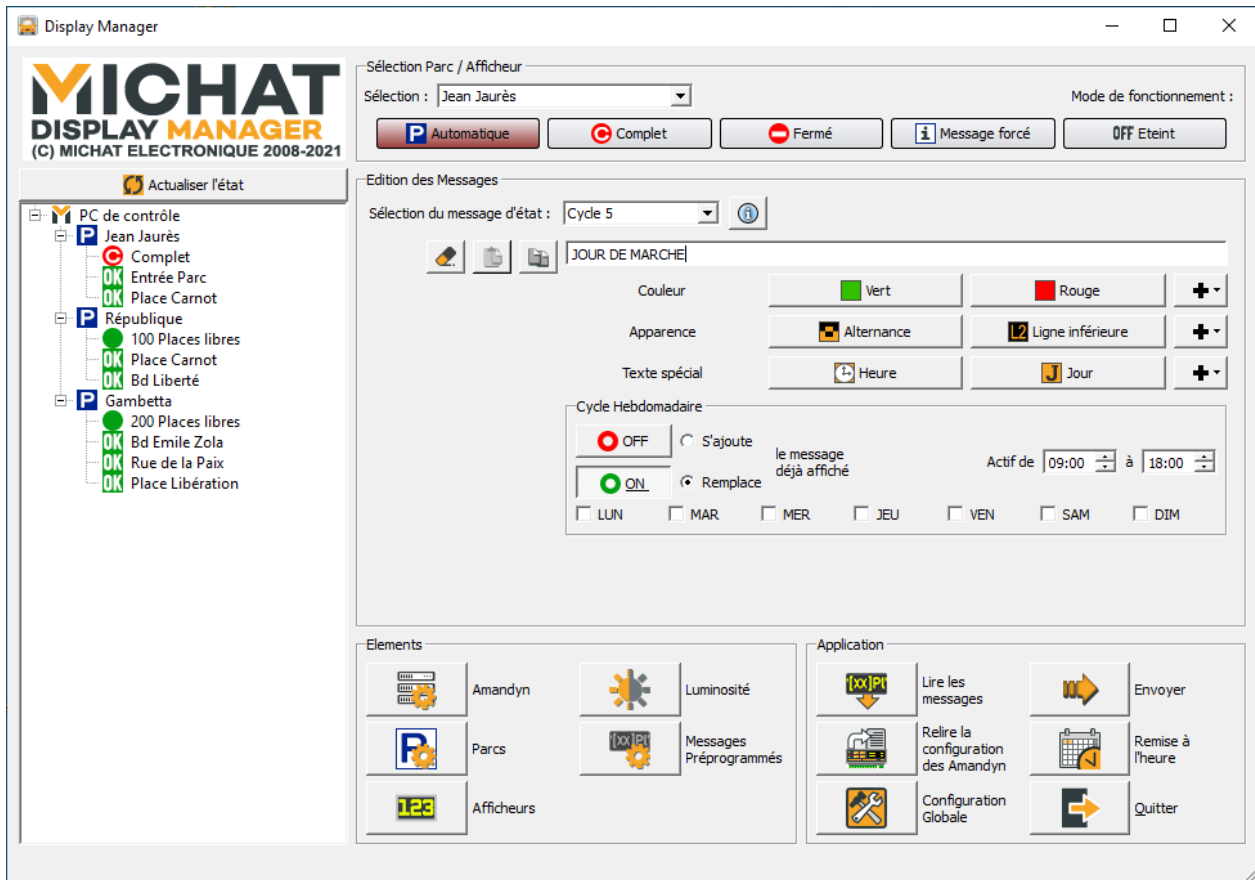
Display Manager

MICHAT
DISPLAY MANAGER
(C) MICHAT ELECTRONIQUE 2008-2021

Actualiser l'état

PC de contrôle
Jean Jaurès
Complet
OK Entrée Parc
OK Place Carnot
République
100 Places libres
OK Place Carnot
OK Bd Liberté
Gambetta
200 Places libres
OK Bd Emile Zola
OK Rue de la Paix
OK Place Libération

Sélection Parc / Afficheur
Sélection : Jean Jaurès
Mode de fonctionnement :
Automatique
Complet
Fermé
Message forcé
OFF Eteint

Edition des Messages
Sélection du message d'état : Cycle 5
JOUR DE MARCHE
Couleur
Vert
Rouge
Apparence
Alternance
Ligne inférieure
Texte spécial
Heure
Jour

Cycle Hebdomadaire
OFF
S'ajoute
le message déjà affiché
ON
Remplace
Actif de 09:00 à 18:00
LUN MAR MER JEU VEN SAM DIM

Elements
Amandyn
Luminosité
Parcs
Messages Préprogrammés
123
Afficheurs

Application
[xx]Pt
Lire les messages
Envoyer
Relire la configuration des Amandyn
Remise à l'heure
Configuration Globale
Quitter